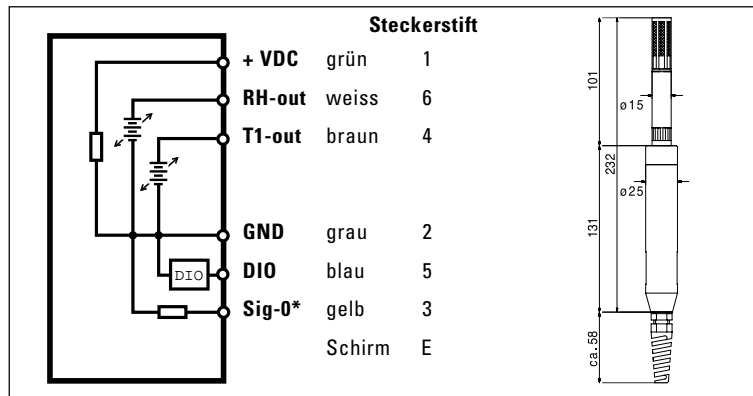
Steckerstift

| | | |
|---|---|---|
| + VDC | grün | 1 |
| RH-out | weiss | 6 |
| T1-out | braun | 4 |
| GND | grau | 2 |
| DIO | blau | 5 |
| Sig-0* | gelb | 3 |
| | Schirm | E |

DIO

101
ø15
232
ø25
131
ca.58